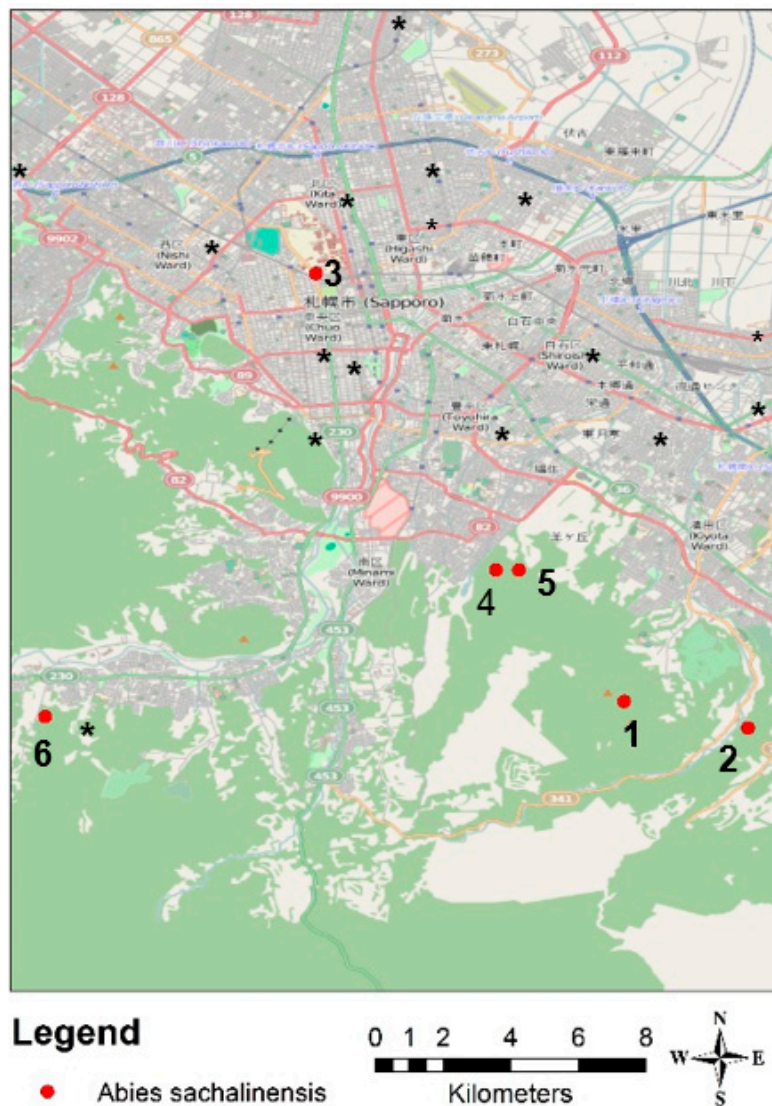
128
865
273
112
128
5
9902
北区 (Kita Ward)
東区 (Higashi Ward)
西区 (Nishi Ward)
3
札幌市 (Sapporo)
中央区 (Chuo Ward)
白石区 (Shiroishi Ward)
89
豊平区 (Toyohira Ward)
230
82
9900
36
82
清田区 (Kiyota Ward)
南区 (Minami Ward)
4
5
453
230
6
1
2
453
341

Legend
Abies sachalinensis
0 1 2 4 6 8
Kilometers
N
W
E
S